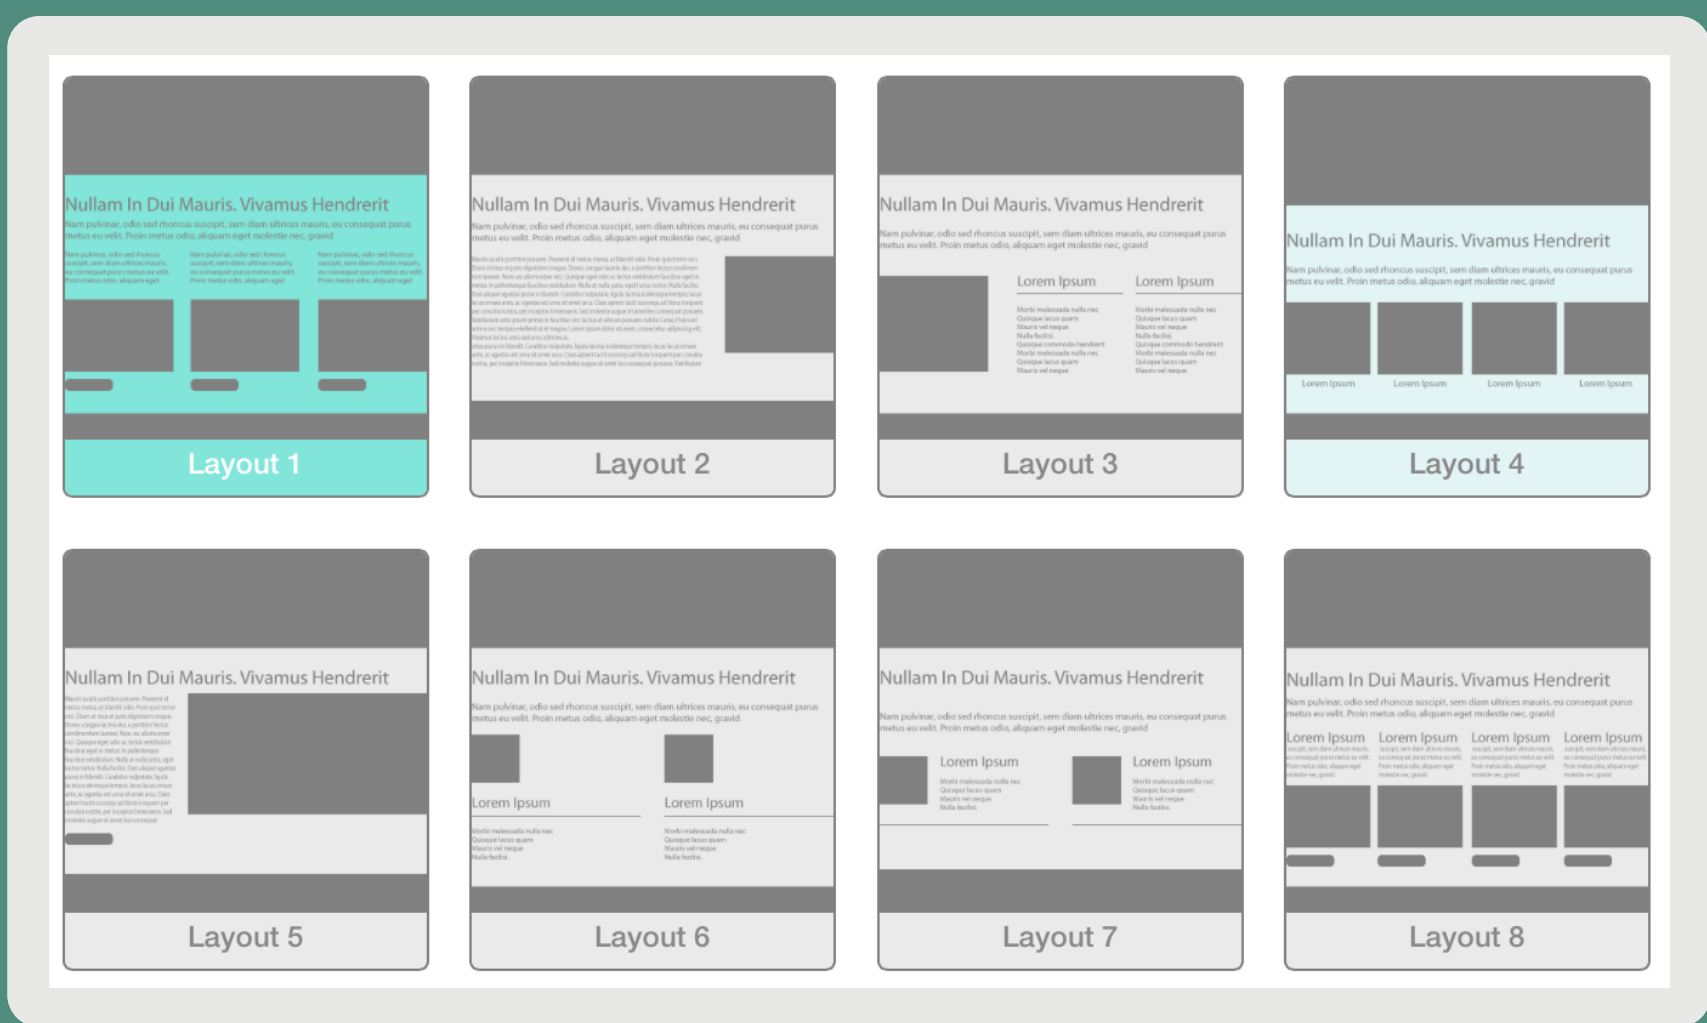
Nullam In Dui Mauris. Vivamus Hendrerit

Nam pulvinar, odio sed rhoncus suscipit, sem diam ultrices mauris, eu consequat purus metus eu velit. Proin metus odio, aliquam eget molestie nec, gravid

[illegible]

Layout 1

Nullam In Dui Mauris. Vivamus Hendrerit

Nam pulvinar, odio sed rhoncus suscipit, sem diam ultrices mauris, eu consequat purus metus eu velit. Proin metus odio, aliquam eget molestie nec, gravid

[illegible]

Layout 2

Nullam In Dui Mauris. Vivamus Hendrerit

Nam pulvinar, odio sed rhoncus suscipit, sem diam ultrices mauris, eu consequat purus metus eu velit. Proin metus odio, aliquam eget molestie nec, gravid

Lorem Ipsum

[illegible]

Lorem Ipsum

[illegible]

Layout 3

Nullam In Dui Mauris. Vivamus Hendrerit

Nam pulvinar, odio sed rhoncus suscipit, sem diam ultrices mauris, eu consequat purus metus eu velit. Proin metus odio, aliquam eget molestie nec, gravid

Lorem Ipsum Lorem Ipsum Lorem Ipsum Lorem Ipsum

Layout 4

Nullam In Dui Mauris. Vivamus Hendrerit

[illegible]

Layout 5

Nullam In Dui Mauris. Vivamus Hendrerit

Nam pulvinar, odio sed rhoncus suscipit, sem diam ultrices mauris, eu consequat purus metus eu velit. Proin metus odio, aliquam eget molestie nec, gravid

Lorem Ipsum

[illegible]

Lorem Ipsum

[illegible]

Layout 6

Nullam In Dui Mauris. Vivamus Hendrerit

Nam pulvinar, odio sed rhoncus suscipit, sem diam ultrices mauris, eu consequat purus metus eu velit. Proin metus odio, aliquam eget molestie nec, gravid

Lorem Ipsum

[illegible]

Lorem Ipsum

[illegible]

Layout 7

Nullam In Dui Mauris. Vivamus Hendrerit

Nam pulvinar, odio sed rhoncus suscipit, sem diam ultrices mauris, eu consequat purus metus eu velit. Proin metus odio, aliquam eget molestie nec, gravid

Lorem Ipsum Lorem Ipsum Lorem Ipsum Lorem Ipsum

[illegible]

Layout 8